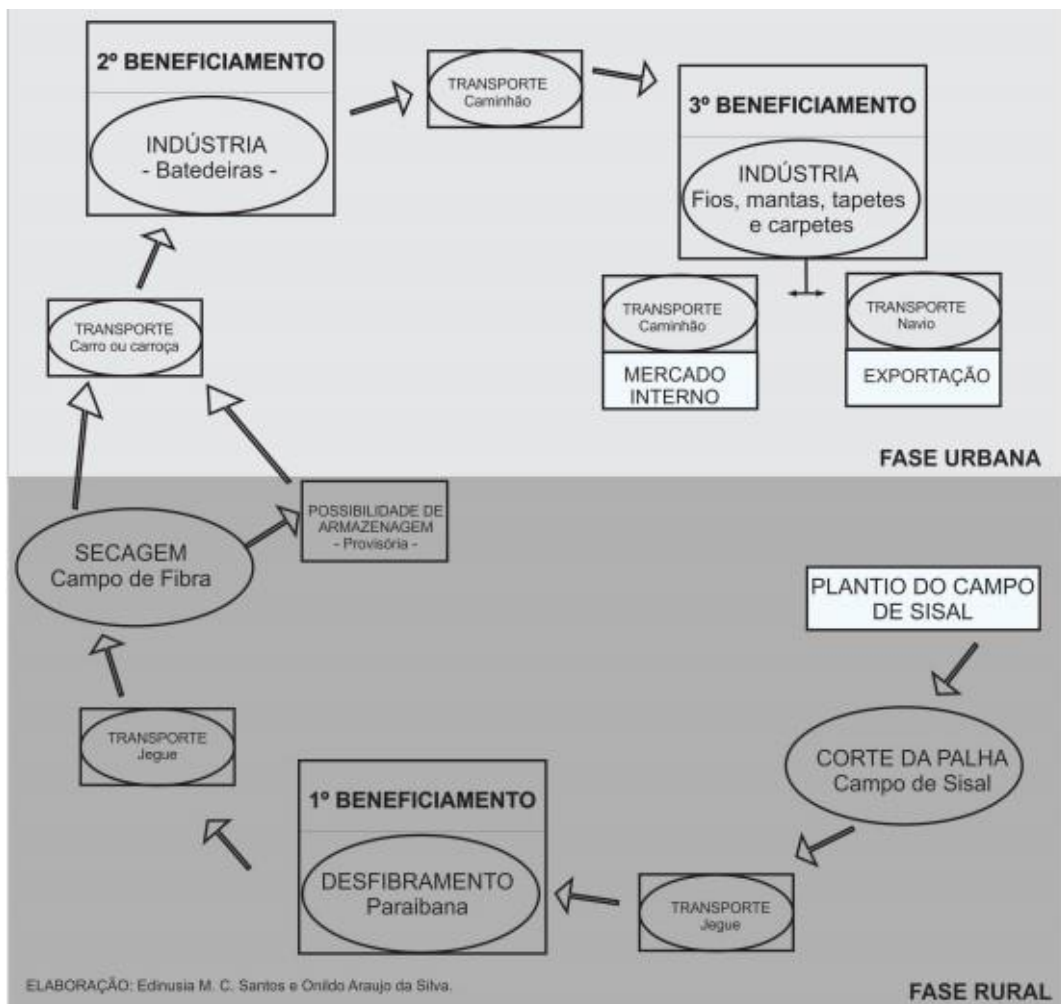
2º BENEFICIAMENTO

INDÚSTRIA
- Batedeiras -

TRANSPORTE
Caminhão

3º BENEFICIAMENTO

INDÚSTRIA
Fios, mantas, tapetes e carpetes

TRANSPORTE
Caminhão

MERCADO INTERNO

TRANSPORTE
Navio

EXPORTAÇÃO

TRANSPORTE
Carro ou carroça

FASE URBANA

SECAGEM
Campo de Fibra

POSSIBILIDADE DE ARMAZENAGEM
- Provisória -

PLANTIO DO CAMPO DE SISAL

CORTE DA PALHA
Campo de Sisal

TRANSPORTE
Jegue

1º BENEFICIAMENTO

DESFIBRAMENTO
Paraibana

TRANSPORTE
Jegue

ELABORAÇÃO: Edinusia M. C. Santos e Onildo Araujo da Silva.

FASE RURAL